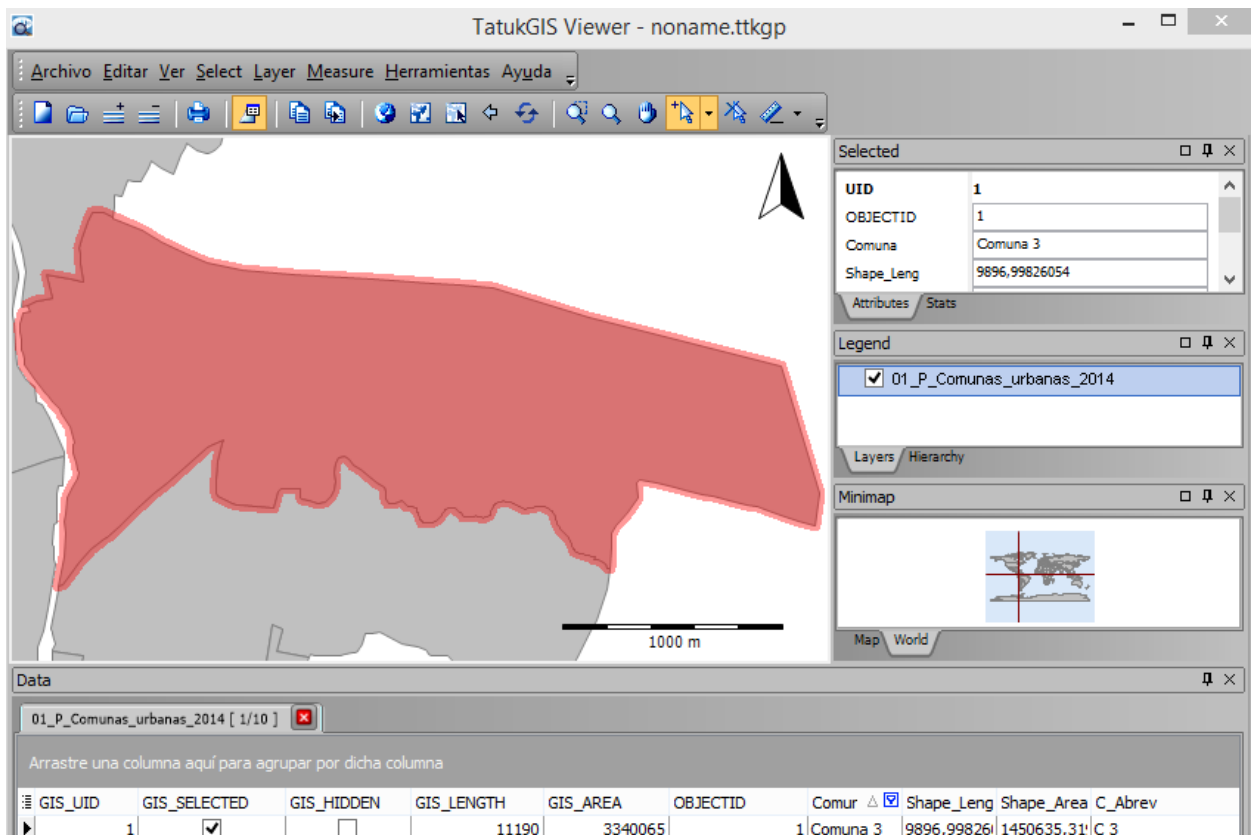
TatukGIS Viewer - noname.ttkgp

Archivo Editar Ver Select Layer Measure Herramientas Ayuda

Selected

| UID | 1 |
|---|---|
| OBJECTID | 1 |
| Comuna | Comuna 3 |
| Shape_Leng | 9896,99826054 |

Attributes Stats

Legend

01_P_Comunas_urbanas_2014

Layers Hierarchy

Minimap

Map World

1000 m

Data

01_P_Comunas_urbanas_2014 [ 1/10 ]

Arrastre una columna aquí para agrupar por dicha columna

| GIS_UID | GIS_SELECTED | GIS_HIDDEN | GIS_LENGTH | GIS_AREA | OBJECTID | Comur | Shape_Leng | Shape_Area | C_Abrev |
|---|---|---|---|---|---|---|---|---|---|
| 1 | ✓ |  | 11190 | 3340065 | 1 | Comuna 3 | 9896,99826 | 1450635,31 | C 3 |